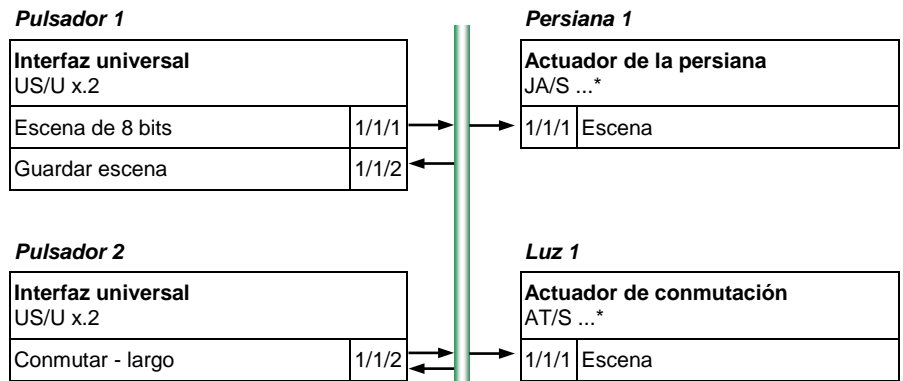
Pulsador 1

Interfaz universal
US/U x.2

| Escena de 8 bits | 1/1/1 |
|---|---|
| Guardar escena | 1/1/2 |

Persiana 1

Actuador de la persiana
JA/S ...*

| 1/1/1 | Escena |
|---|---|

Pulsador 2

Interfaz universal
US/U x.2

| Conmutar - largo | 1/1/2 |
|---|---|

Luz 1

Actuador de conmutación
AT/S ...*

| 1/1/1 | Escena |
|---|---|